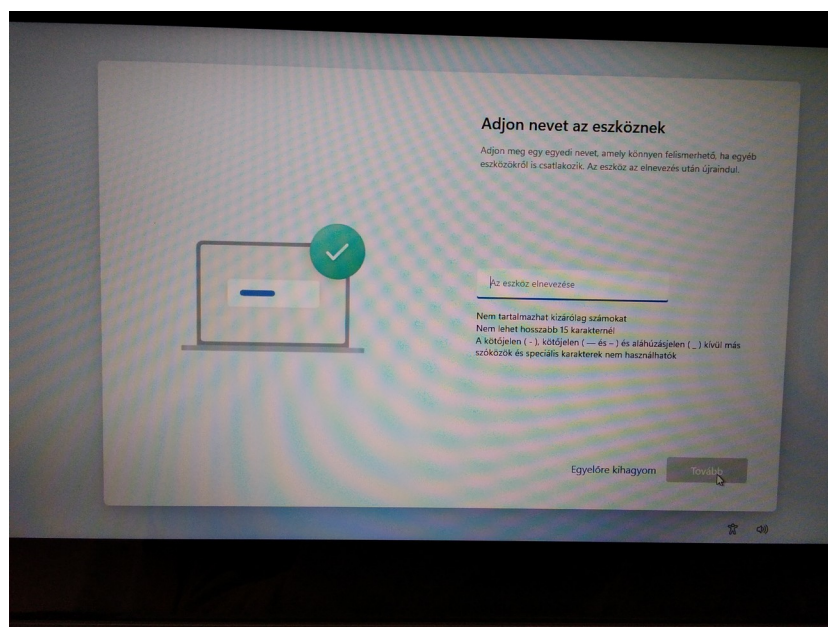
Adjon nevet az eszköznek

Adjon meg egy egyedi nevet, amely könnyen felismerhető, ha egyéb eszközökről is csatlakozik. Az eszköz az elnevezés után újraindul.

Az eszköz elnevezése

Nem tartalmazhat kizárólag számokat
Nem lehet hosszabb 15 karakternél
A kötőjelen ( - ), kötőjelen ( — és – ) és aláhúzásjelen ( _ ) kívül más szóközök és speciális karakterek nem használhatók

Egyelőre kihagyom

Tovább